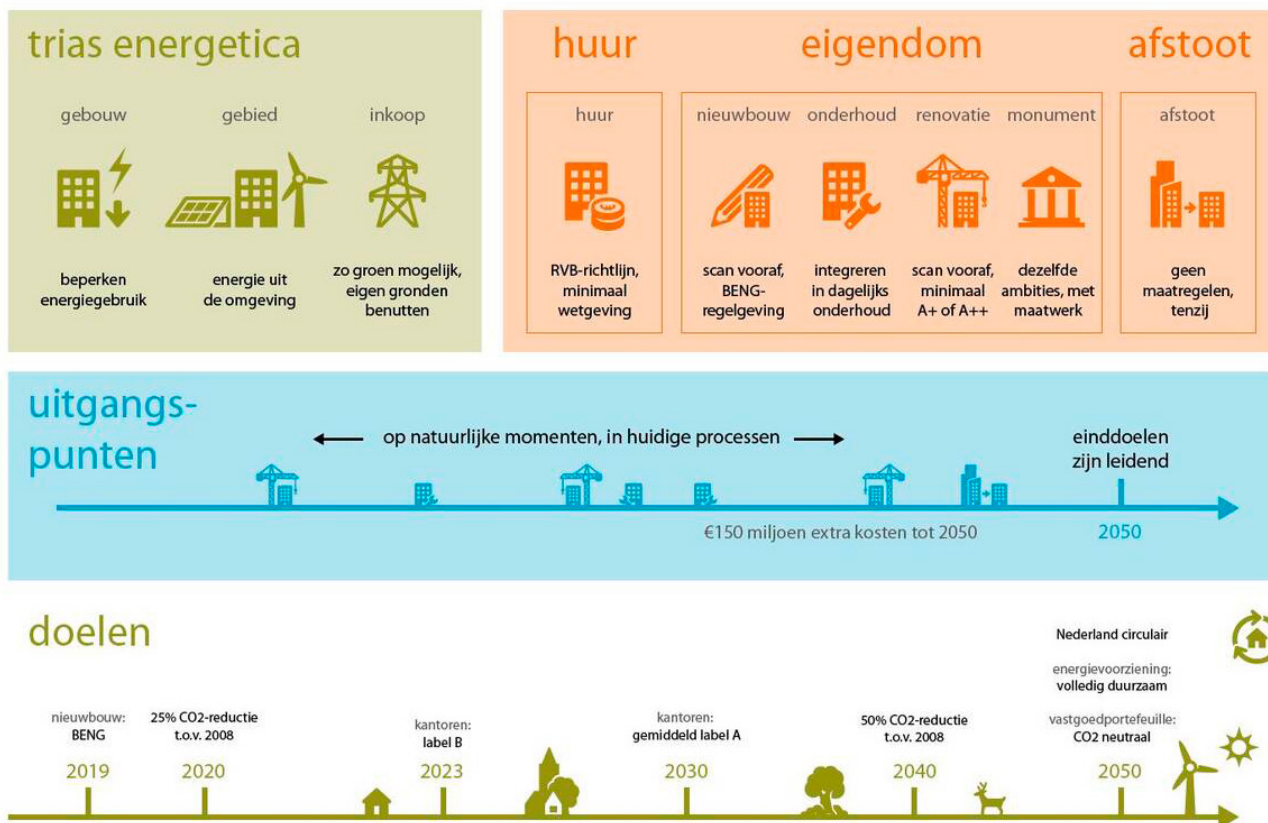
trias energetica

gebouw

beperken energiegebruik

gebied

energie uit de omgeving

inkoop

zo groen mogelijk, eigen gronden benutten

huur

huur

RVB-richtlijn, minimaal wetgeving

eigendom

nieuwbouw

scan vooraf, BENG-regelgeving

onderhoud

integreren in dagelijks onderhoud

renovatie

scan vooraf, minimaal A+ of A++

monument

dezelfde ambities, met maatwerk

afstoot

afstoot

geen maatregelen, tenzij

uitgangspunten

op natuurlijke momenten, in huidige processen

einddoelen zijn leidend

€150 miljoen extra kosten tot 2050

2050

doelen

nieuwbouw: BENG

2019

25% CO2-reductie t.o.v. 2008

2020

kantoren: label B

2023

kantoren: gemiddeld label A

2030

50% CO2-reductie t.o.v. 2008

2040

Nederland circulair

energievoorziening: volledig duurzaam

vastgoedportefeuille: CO2 neutraal

2050